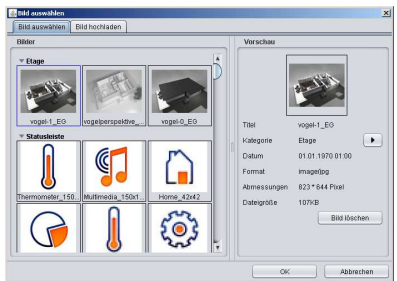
Bild auswählen
Bild auswählen | Bild hochladen

Bilder
Etage
vogel-1_EG
vogelperspektive_
vogel-0_EG
Statusleiste
Thermometer_150
Multimedia_150x1
Home_42x42

Vorschau
Titel vogel-1_EG
Kategorie Etage
Datum 01.01.1970 01:00
Format image/jpg
Abmessungen 823 * 644 Pixel
Dateigröße 107KB
Bild löschen

OK
Abbrechen